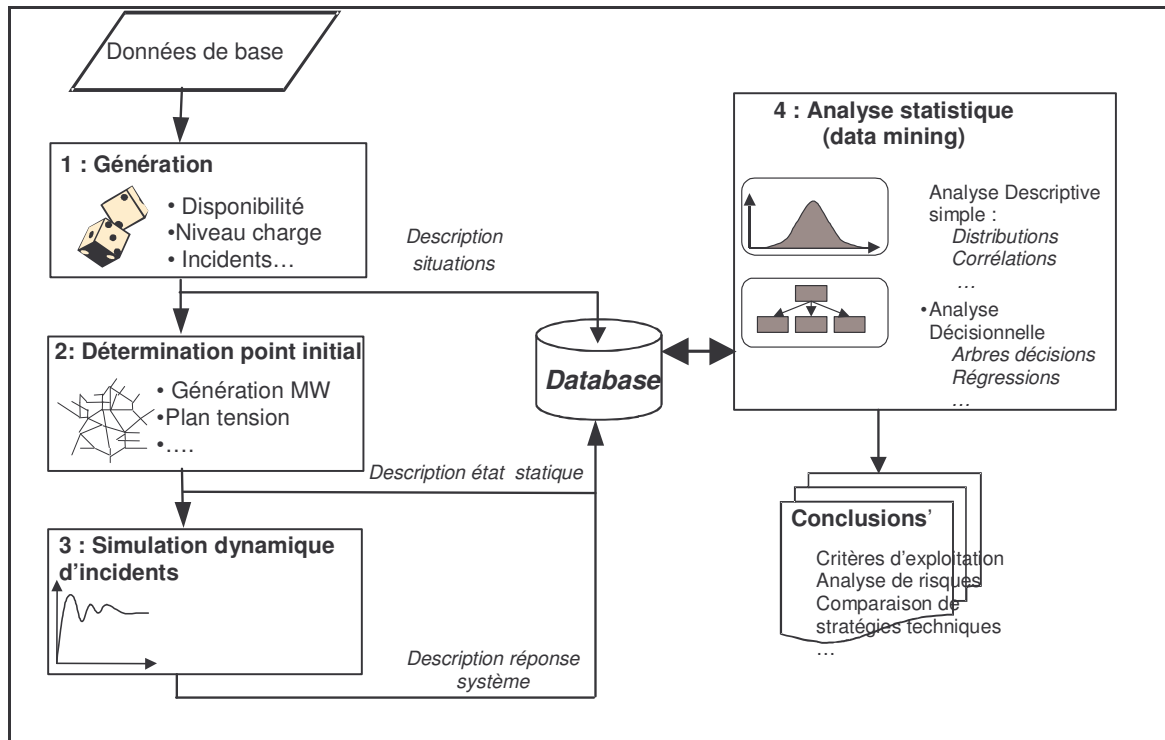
Données de base

1 : Génération

• Disponibilité
•Niveau charge
• Incidents…

Description situations

2: Détermination point initial

• Génération MW
•Plan tension
•….

Database

Description état statique

3 : Simulation dynamique d'incidents

Description réponse système

4 : Analyse statistique (data mining)

Analyse Descriptive simple :
Distributions
Corrélations
…

•Analyse Décisionnelle
Arbres décisions
Régressions
…

Conclusions'

Critères d'exploitation
Analyse de risques
Comparaison de stratégies techniques
…